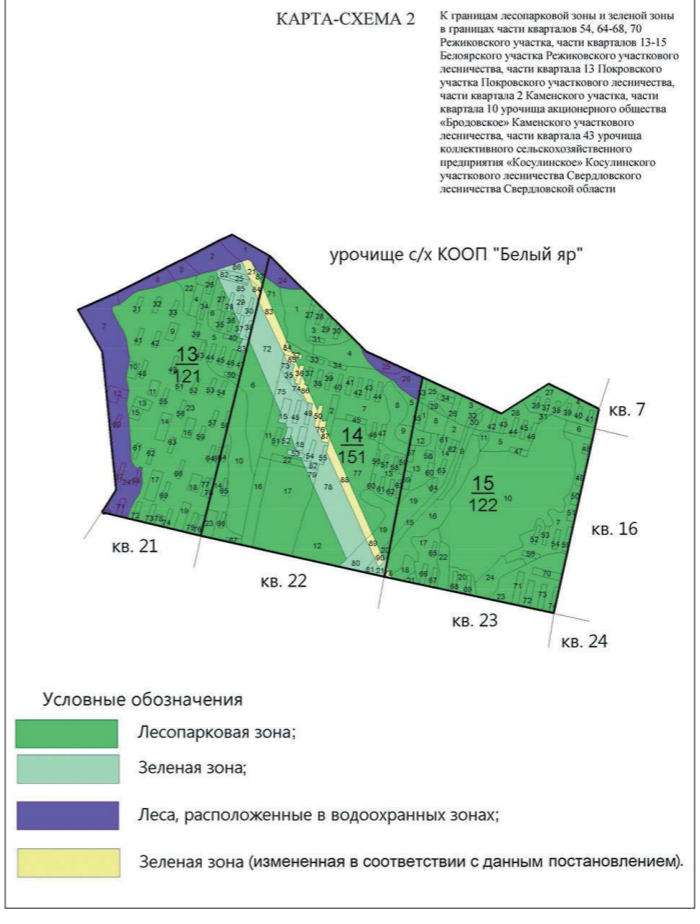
КАРТА-СХЕМА 2

К границам лесопарковой зоны и зеленой зоны в границах части кварталов 54, 64-68, 70 Режиковского участка, части кварталов 13-15 Белоярского участка Режиковского участкового лесничества, части квартала 13 Покровского участка Покровского участкового лесничества, части квартала 2 Каменского участка, части квартала 10 урочища акционерного общества «Бродовское» Каменского участкового лесничества, части квартала 43 урочища коллективного сельскохозяйственного предприятия «Косулинское» Косулинского участкового лесничества Свердловского лесничества Свердловской области

урочище с/х КООП "Белый яр"

$\frac{13}{121}$

$\frac{14}{151}$

$\frac{15}{122}$

кв. 7

кв. 16

кв. 21

кв. 22

кв. 23

кв. 24

Условные обозначения

Лесопарковая зона;

Зеленая зона;

Леса, расположенные в водоохранных зонах;

Зеленая зона (измененная в соответствии с данным постановлением).